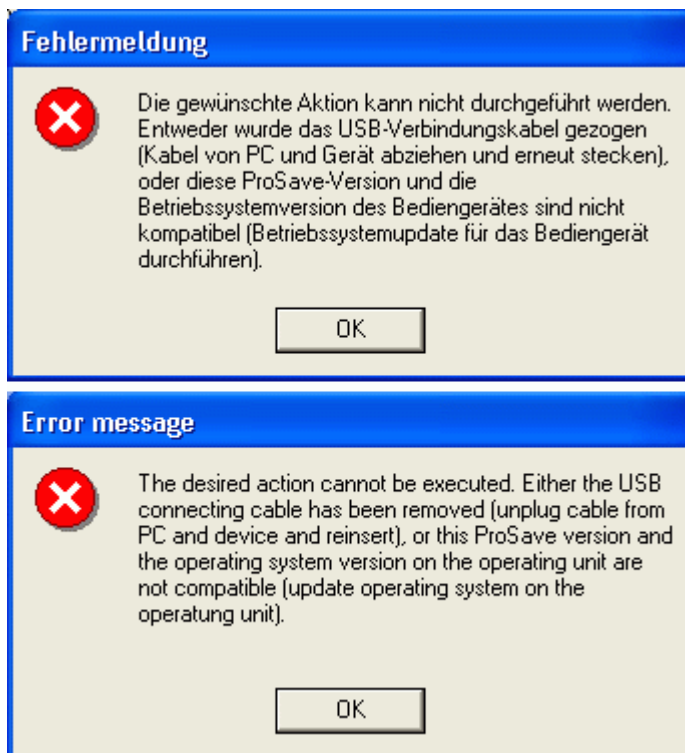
Fehlermeldung

Die gewünschte Aktion kann nicht durchgeführt werden. Entweder wurde das USB-Verbindungskabel gezogen (Kabel von PC und Gerät abziehen und erneut stecken), oder diese ProSave-Version und die Betriebssystemversion des Bediengerätes sind nicht kompatibel (Betriebssystemupdate für das Bediengerät durchführen).

OK

Error message

The desired action cannot be executed. Either the USB connecting cable has been removed (unplug cable from PC and device and reinsert), or this ProSave version and the operating system version on the operating unit are not compatible (update operating system on the operatung unit).

OK